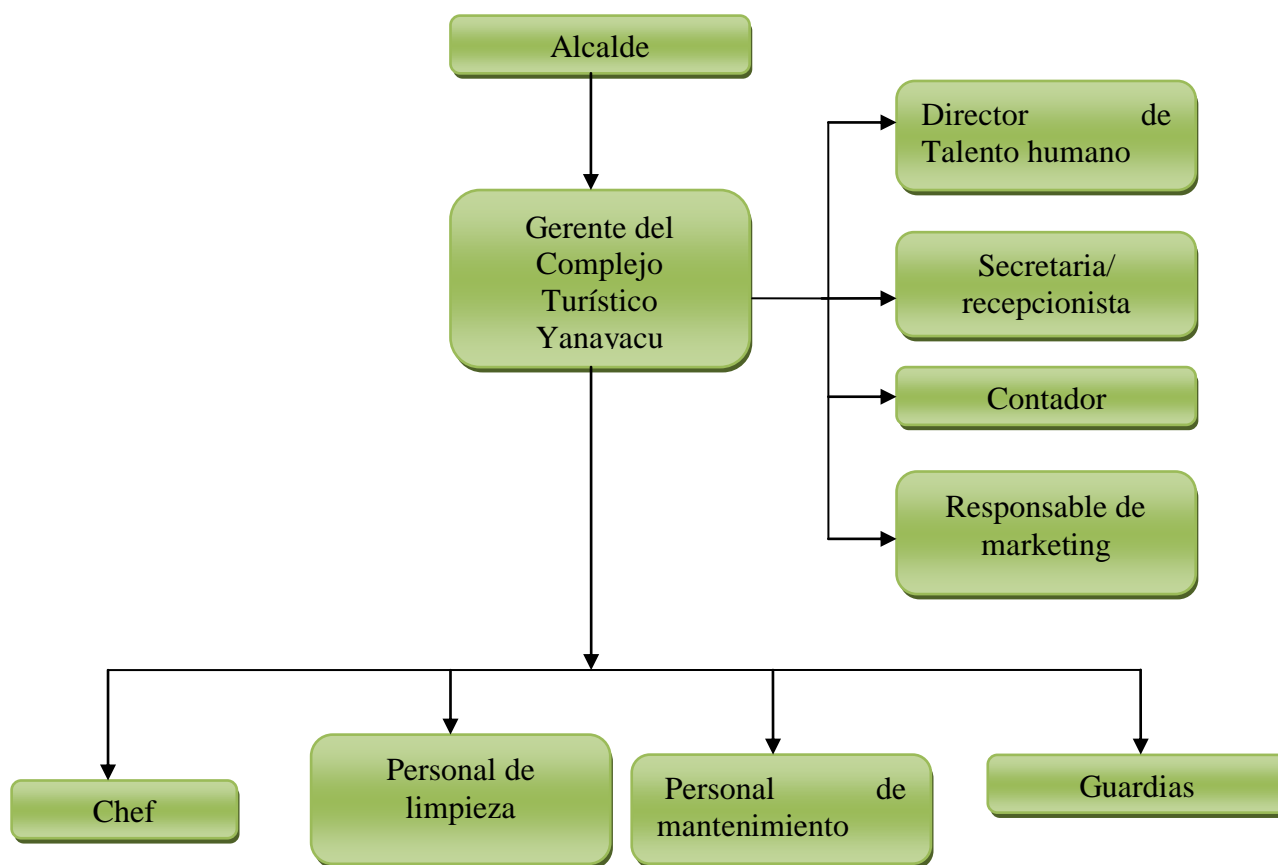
Alcalde

Gerente del Complejo Turístico Yanavacu

Director de Talento humano

Secretaria/ recepcionista

Contador

Responsable de marketing

Chef

Personal de limpieza

Personal de mantenimiento

Guardias